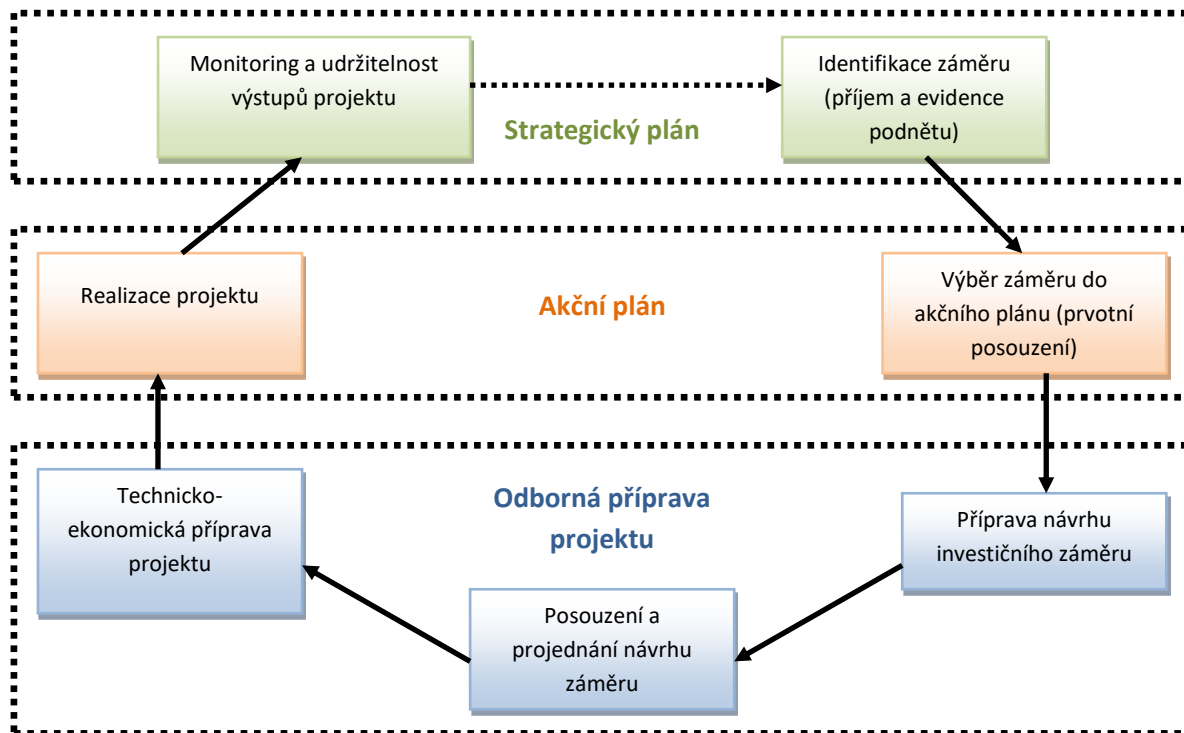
Monitoring a udržitelnost výstupů projektu

Identifikace záměru (příjem a evidence podnětu)

Strategický plán

Realizace projektu

Akční plán

Výběr záměru do akčního plánu (prvotní posouzení)

Technicko-ekonomická příprava projektu

Odborná příprava projektu

Příprava návrhu investičního záměru

Posouzení a projednání návrhu záměru